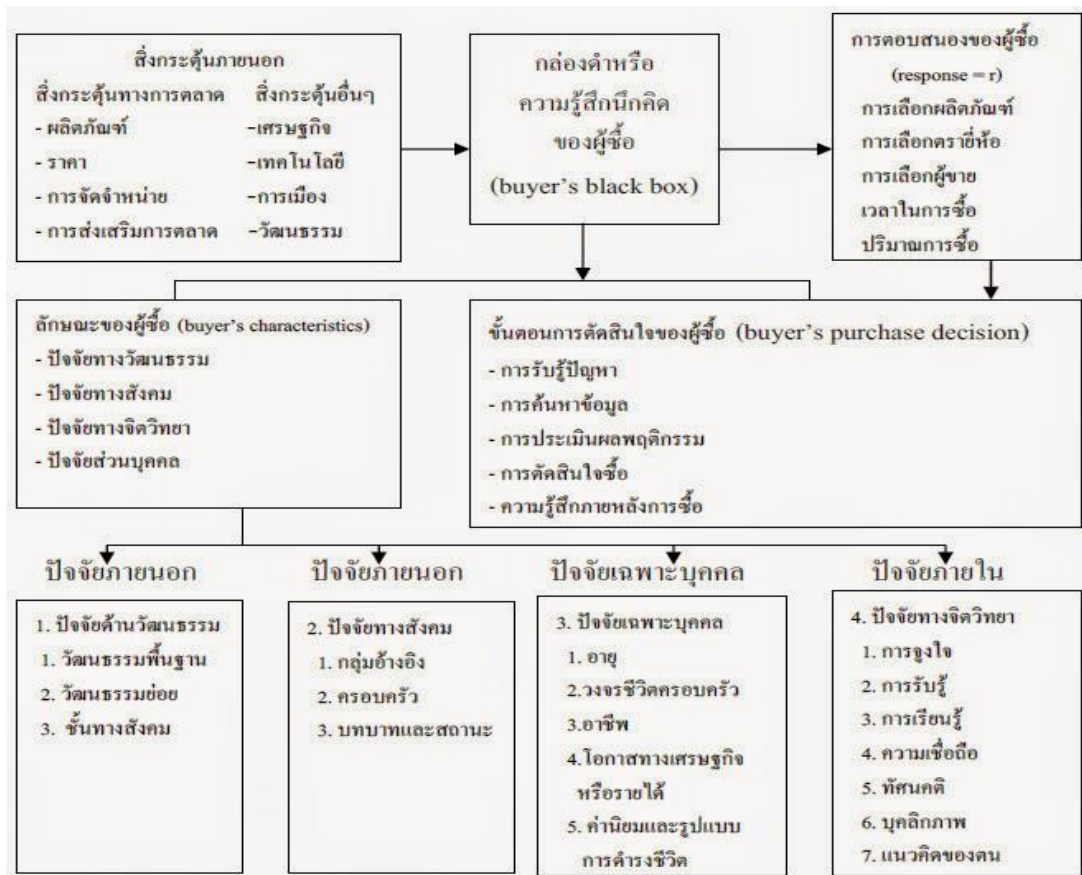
สิ่งกระตุ้นภายนอก
สิ่งกระตุ้นทางการตลาด
- ผลิตภัณฑ์
- ราคา
- การจัดจำหน่าย
- การส่งเสริมการตลาด
สิ่งกระตุ้นอื่นๆ
-เศรษฐกิจ
-เทคโนโลยี
-การเมือง
-วัฒนธรรม

กล่องดำหรือ
ความรู้สึกนึกคิด
ของผู้ซื้อ
(buyer's black box)

การตอบสนองของผู้ซื้อ
(response = r)
การเลือกผลิตภัณฑ์
การเลือกตรายี่ห้อ
การเลือกผู้ขาย
เวลาในการซื้อ
ปริมาณการซื้อ

ลักษณะของผู้ซื้อ (buyer's characteristics)
- ปัจจัยทางวัฒนธรรม
- ปัจจัยทางสังคม
- ปัจจัยทางจิตวิทยา
- ปัจจัยส่วนบุคคล

ขั้นตอนการตัดสินใจของผู้ซื้อ (buyer's purchase decision)
- การรับรู้ปัญหา
- การค้นหาข้อมูล
- การประเมินผลพฤติกรรม
- การตัดสินใจซื้อ
- ความรู้สึกภายหลังการซื้อ

ปัจจัยภายนอก
1. ปัจจัยด้านวัฒนธรรม
1. วัฒนธรรมพื้นฐาน
2. วัฒนธรรมย่อย
3. ชั้นทางสังคม

ปัจจัยภายนอก
2. ปัจจัยทางสังคม
1. กลุ่มอ้างอิง
2. ครอบครัว
3. บทบาทและสถานะ

ปัจจัยเฉพาะบุคคล
3. ปัจจัยเฉพาะบุคคล
1. อายุ
2.วงจรชีวิตครอบครัว
3.อาชีพ
4.โอกาสทางเศรษฐกิจหรือรายได้
5. ค่านิยมและรูปแบบการดำรงชีวิต

ปัจจัยภายใน
4. ปัจจัยทางจิตวิทยา
1. การจูงใจ
2. การรับรู้
3. การเรียนรู้
4. ความเชื่อถือ
5. ทัศนคติ
6. บุคลิกภาพ
7. แนวคิดของตน